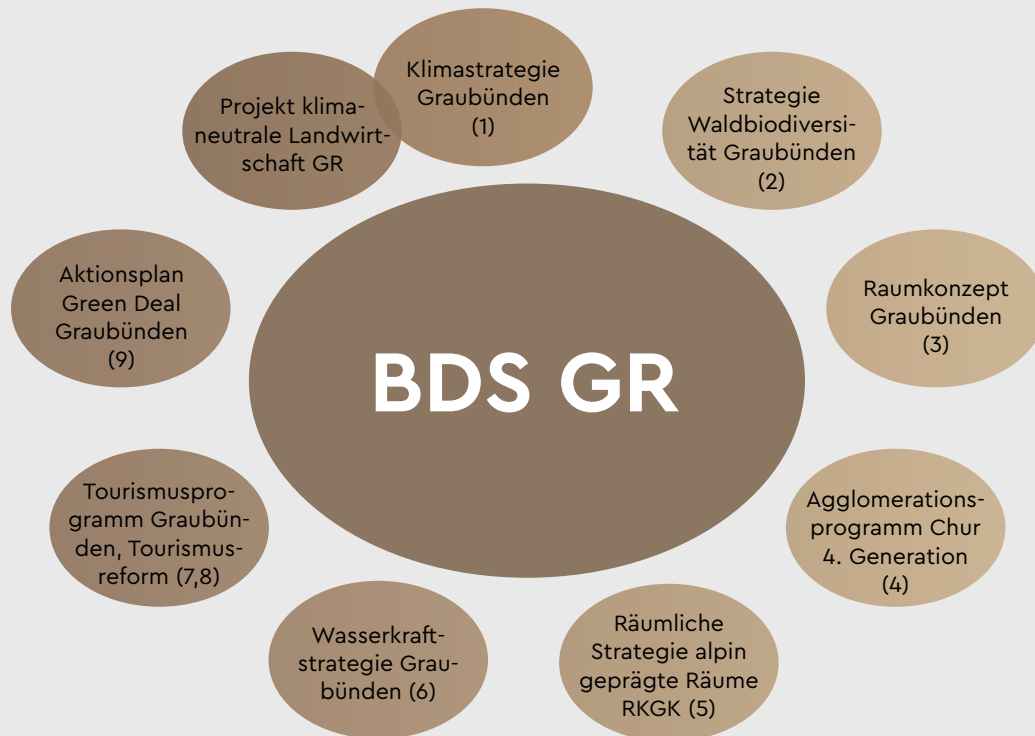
BDS GR

Klimastrategie Graubünden (1)

Strategie Waldbiodiversität Graubünden (2)

Raumkonzept Graubünden (3)

Agglomerationsprogramm Chur 4. Generation (4)

Räumliche Strategie alpin geprägte Räume RKGK (5)

Wasserkraftstrategie Graubünden (6)

Tourismusprogramm Graubünden, Tourismusreform (7,8)

Aktionsplan Green Deal Graubünden (9)

Projekt klimaneutrale Landwirtschaft GR